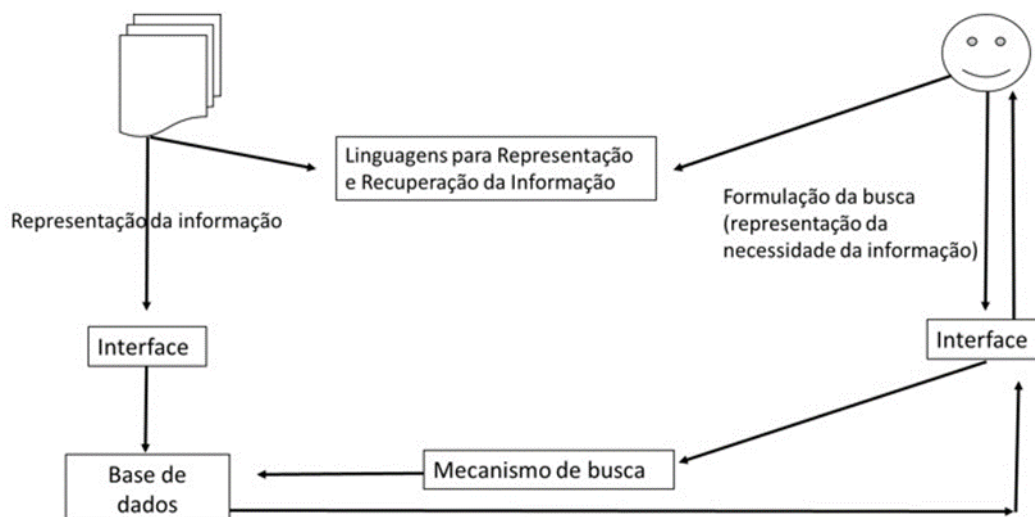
Linguagens para Representação e Recuperação da Informação

Representação da informação

Formulação da busca (representação da necessidade da informação)

Interface

Interface

Base de dados

Mecanismo de busca